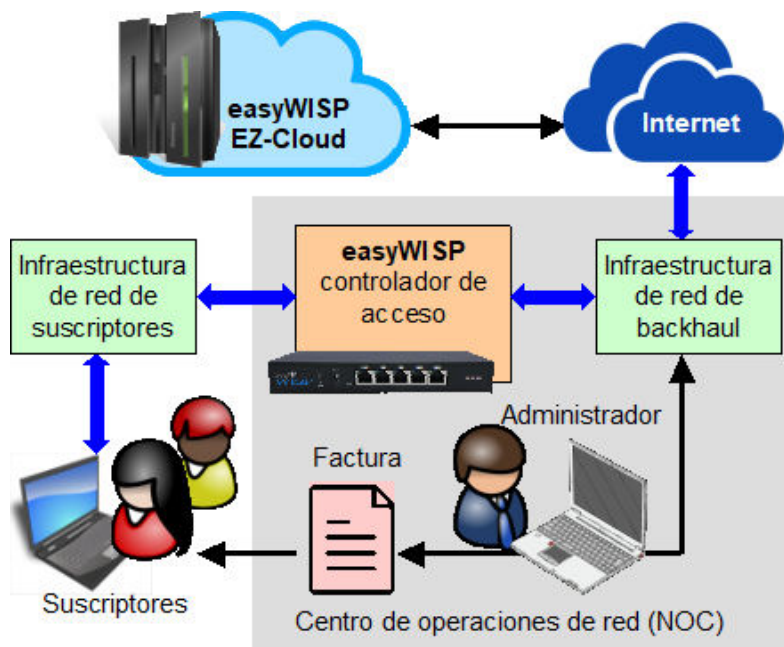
easyWISP
EZ-Cloud

Internet

Infraestructura de red de suscriptores

easyWISP
controlador de acceso

Infraestructura de red de backhaul

Administrador

Factura

Suscriptores

Centro de operaciones de red (NOC)